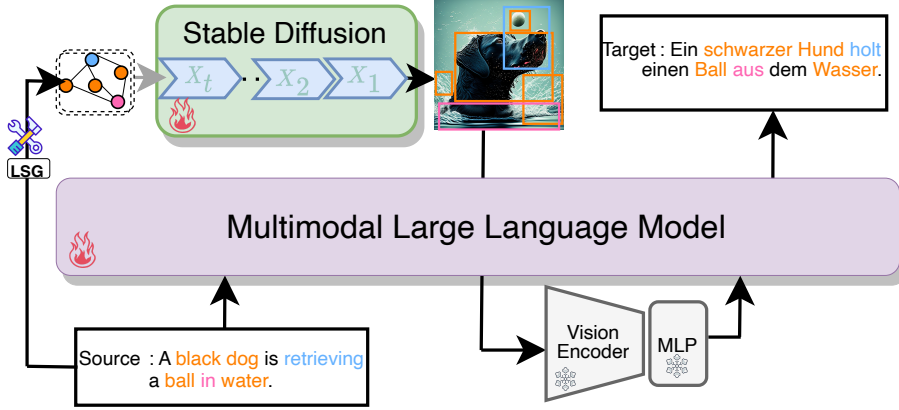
Stable Diffusion

$X_t$ $\cdots$ $X_2$ $X_1$

LSG

Target : Ein schwarzer Hund holt einen Ball aus dem Wasser.

Multimodal Large Language Model

Source : A black dog is retrieving a ball in water.

Vision Encoder

MLP